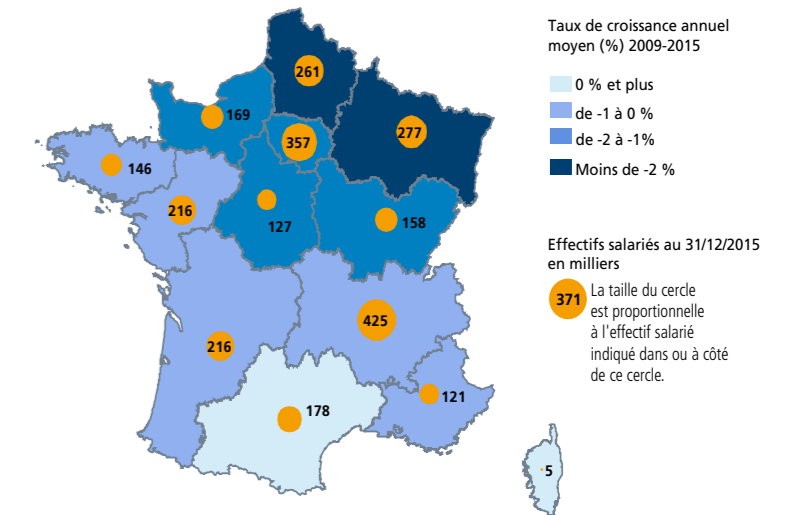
Taux de croissance annuel moyen (%) 2009-2015

0 % et plus
de -1 à 0 %
de -2 à -1%
Moins de -2 %

Effectifs salariés au 31/12/2015 en milliers

371 La taille du cercle est proportionnelle à l'effectif salarié indiqué dans ou à côté de ce cercle.

261
169
357
277
146
216
127
158
425
216
121
178
5